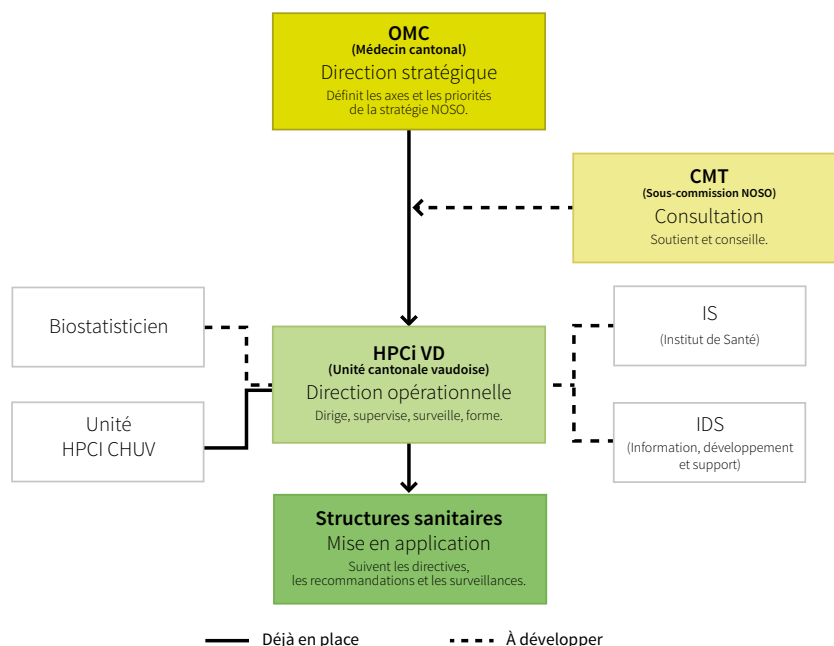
OMC
(Médecin cantonal)
Direction stratégique
Définit les axes et les priorités de la stratégie NOSO.

CMT
(Sous-commission NOSO)
Consultation
Soutient et conseille.

Biostatisticien

Unité HPCI CHUV

HPCi VD
(Unité cantonale vaudoise)
Direction opérationnelle
Dirige, supervise, surveille, forme.

IS
(Institut de Santé)

IDS
(Information, développement et support)

Structures sanitaires
Mise en application
Suivent les directives, les recommandations et les surveillances.

Déjà en place
À développer